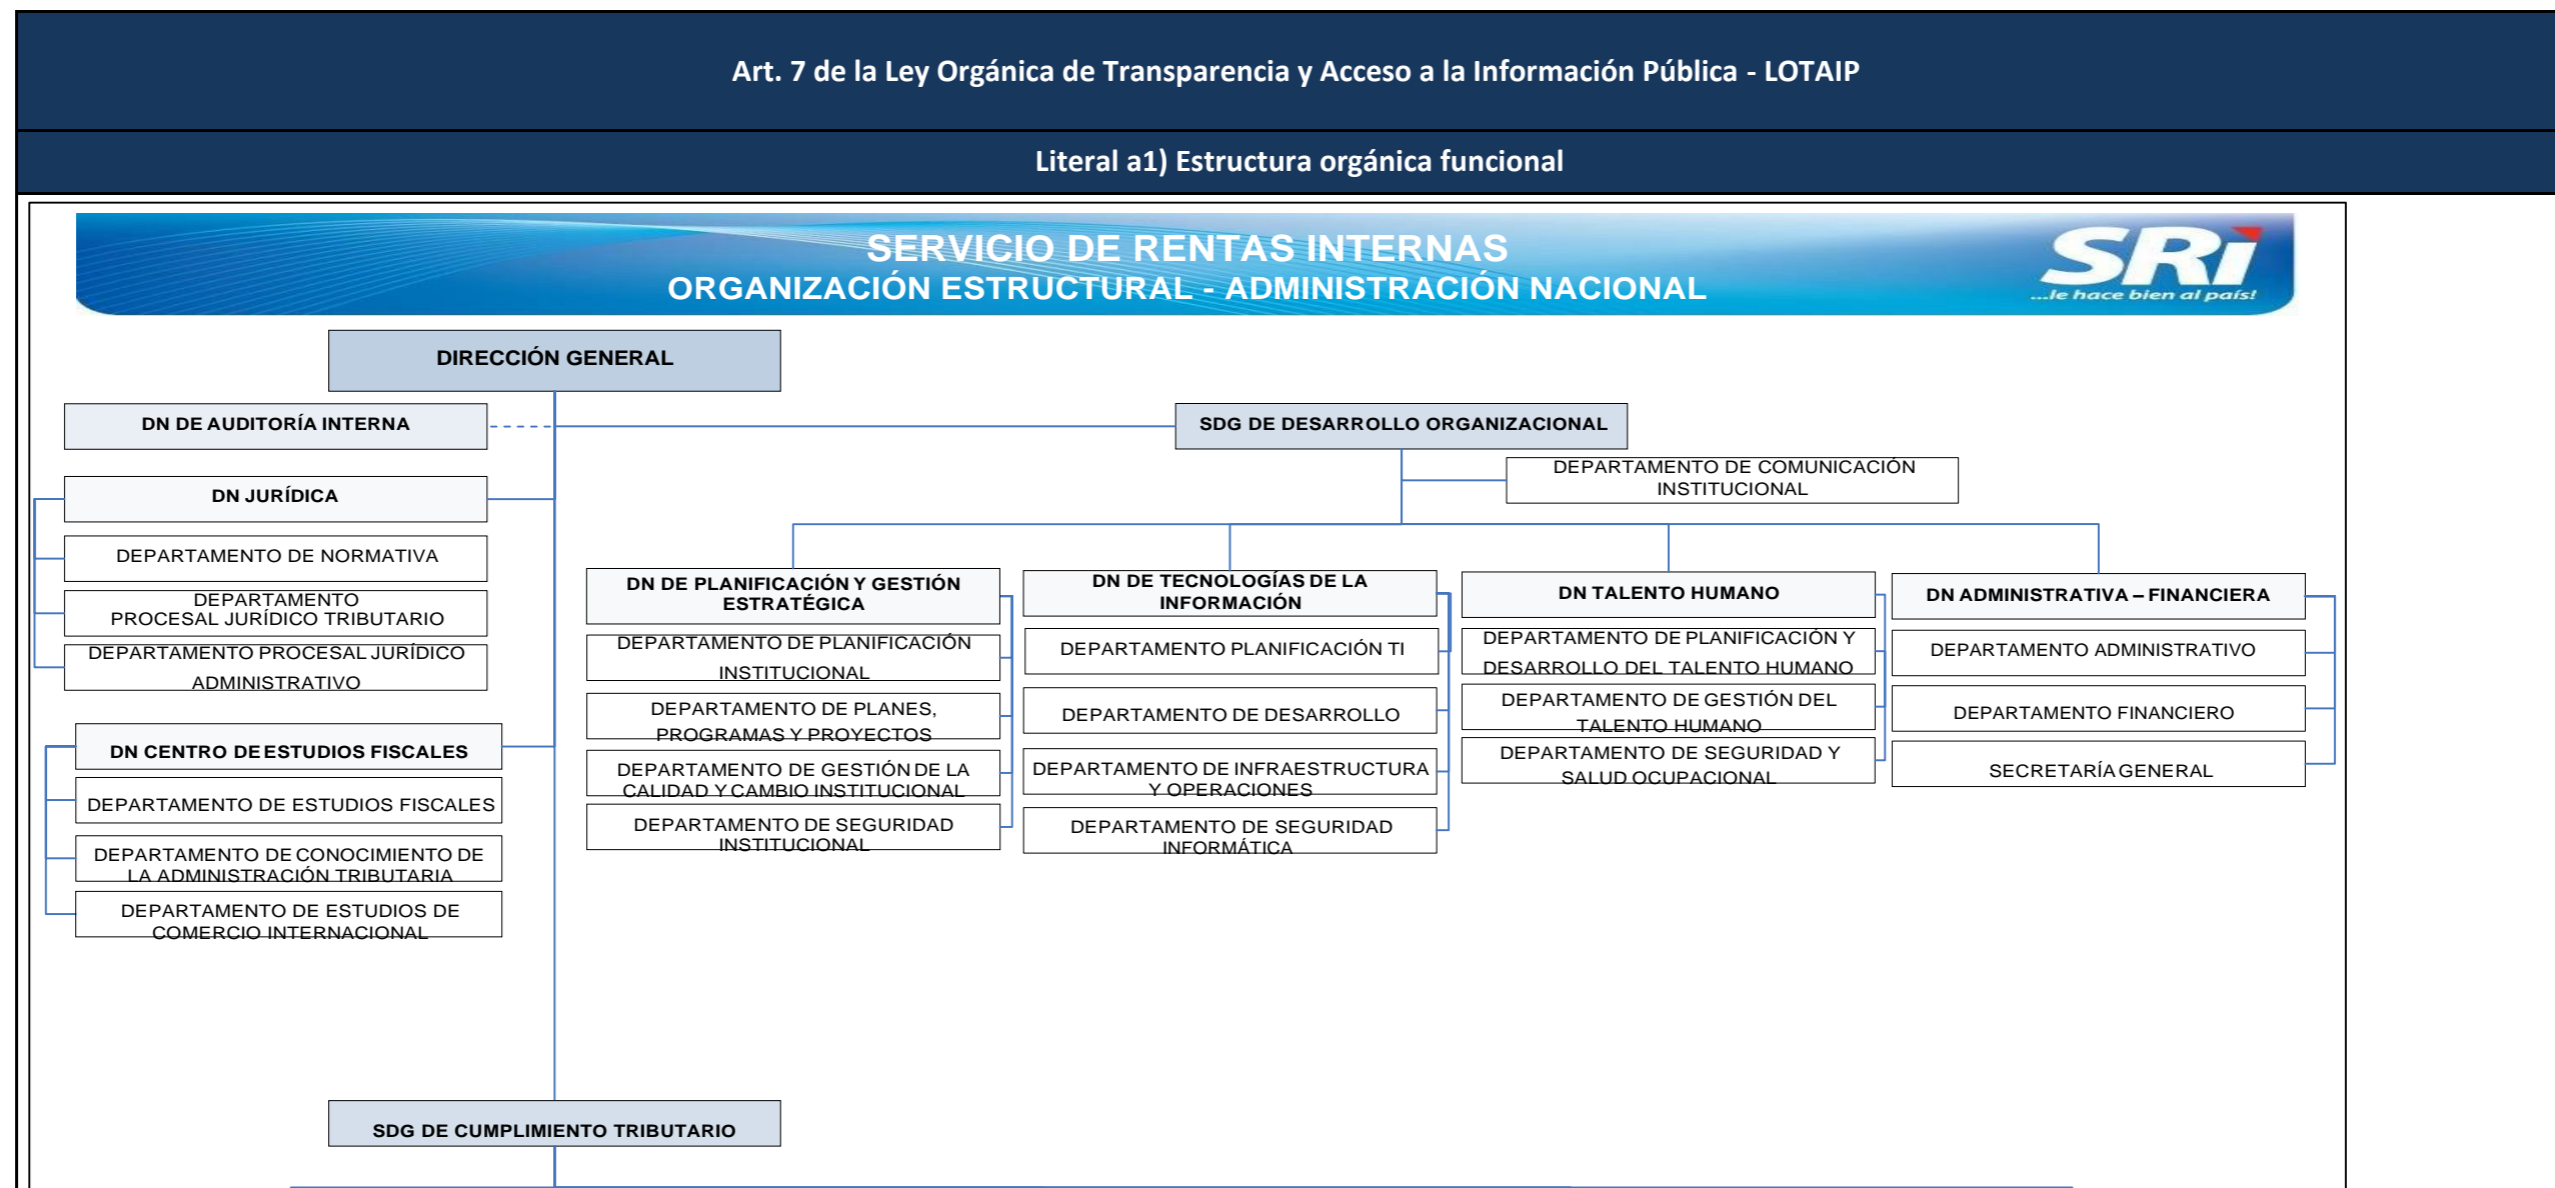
Art. 7 de la Ley Orgánica de Transparencia y Acceso a la Información Pública - LOTAIP

Literal a1) Estructura orgánica funcional

SERVICIO DE RENTAS INTERNAS
ORGANIZACIÓN ESTRUCTURAL - ADMINISTRACIÓN NACIONAL

SRI
...le hace bien al país!

DIRECCIÓN GENERAL

DN DE AUDITORÍA INTERNA

SDG DE DESARROLLO ORGANIZACIONAL

DEPARTAMENTO DE COMUNICACIÓN INSTITUCIONAL

DN JURÍDICA

DEPARTAMENTO DE NORMATIVA

DEPARTAMENTO PROCESAL JURÍDICO TRIBUTARIO

DEPARTAMENTO PROCESAL JURÍDICO ADMINISTRATIVO

DN CENTRO DE ESTUDIOS FISCALES

DEPARTAMENTO DE ESTUDIOS FISCALES

DEPARTAMENTO DE CONOCIMIENTO DE LA ADMINISTRACIÓN TRIBUTARIA

DEPARTAMENTO DE ESTUDIOS DE COMERCIO INTERNACIONAL

DN DE PLANIFICACIÓN Y GESTIÓN ESTRATÉGICA

DEPARTAMENTO DE PLANIFICACIÓN INSTITUCIONAL

DEPARTAMENTO DE PLANES, PROGRAMAS Y PROYECTOS

DEPARTAMENTO DE GESTIÓN DE LA CALIDAD Y CAMBIO INSTITUCIONAL

DEPARTAMENTO DE SEGURIDAD INSTITUCIONAL

DN DE TECNOLOGÍAS DE LA INFORMACIÓN

DEPARTAMENTO PLANIFICACIÓN TI

DEPARTAMENTO DE DESARROLLO

DEPARTAMENTO DE INFRAESTRUCTURA Y OPERACIONES

DEPARTAMENTO DE SEGURIDAD INFORMÁTICA

DN TALENTO HUMANO

DEPARTAMENTO DE PLANIFICACIÓN Y DESARROLLO DEL TALENTO HUMANO

DEPARTAMENTO DE GESTIÓN DEL TALENTO HUMANO

DEPARTAMENTO DE SEGURIDAD Y SALUD OCUPACIONAL

DN ADMINISTRATIVA – FINANCIERA

DEPARTAMENTO ADMINISTRATIVO

DEPARTAMENTO FINANCIERO

SECRETARÍA GENERAL

SDG DE CUMPLIMIENTO TRIBUTARIO